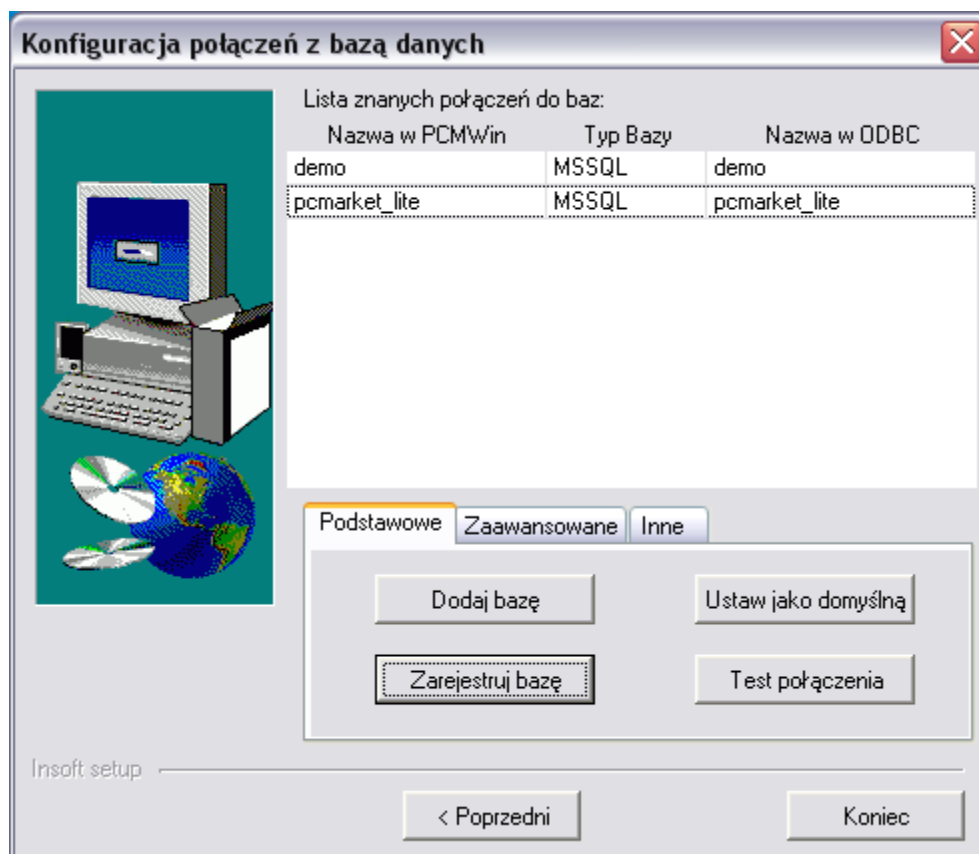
Konfiguracja połączeń z bazą danych

Lista znanych połączeń do baz:

| Nazwa w PCMWin | Typ Bazy | Nazwa w ODBC |
|---|---|---|
| demo | MSSQL | demo |
| pcmarket_lite | MSSQL | pcmarket_lite |

Podstawowe | Zaawansowane | Inne

Dodaj bazę

Ustaw jako domyślną

Zarejestruj bazę

Test połączenia

Insoft setup

< Poprzedni

Koniec